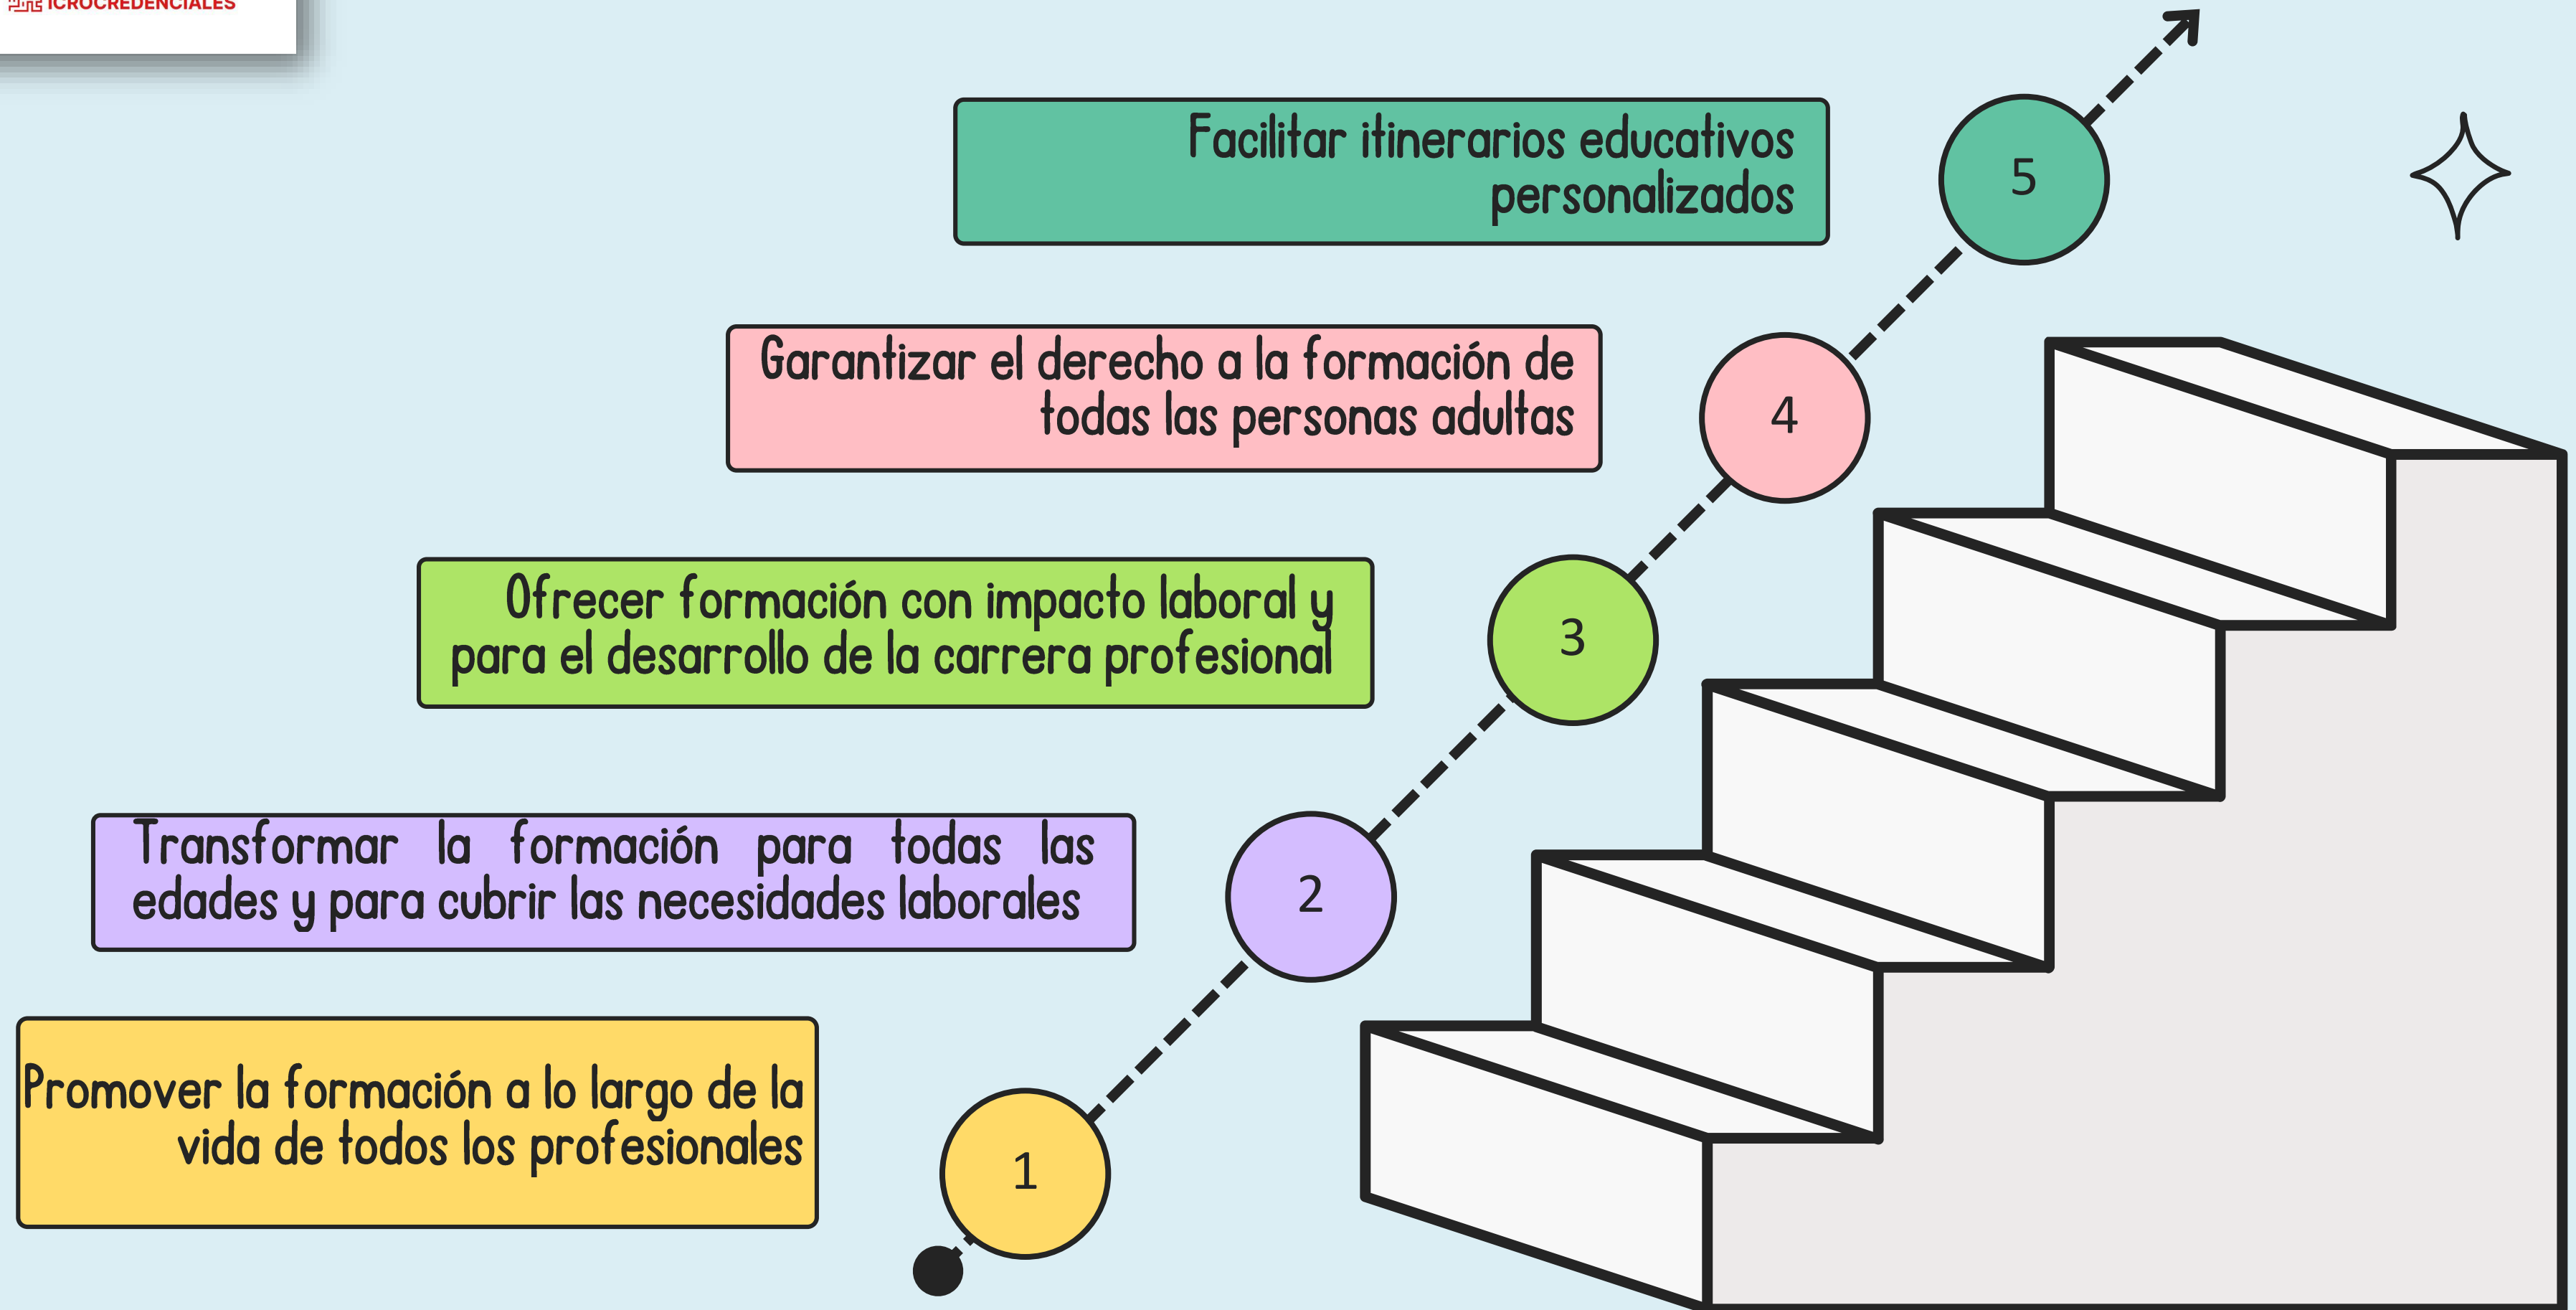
ICROCREDENCIALES

Facilitar itinerarios educativos personalizados

5

Garantizar el derecho a la formación de todas las personas adultas

4

Ofrecer formación con impacto laboral y para el desarrollo de la carrera profesional

3

Transformar la formación para todas las edades y para cubrir las necesidades laborales

2

Promover la formación a lo largo de la vida de todos los profesionales

1